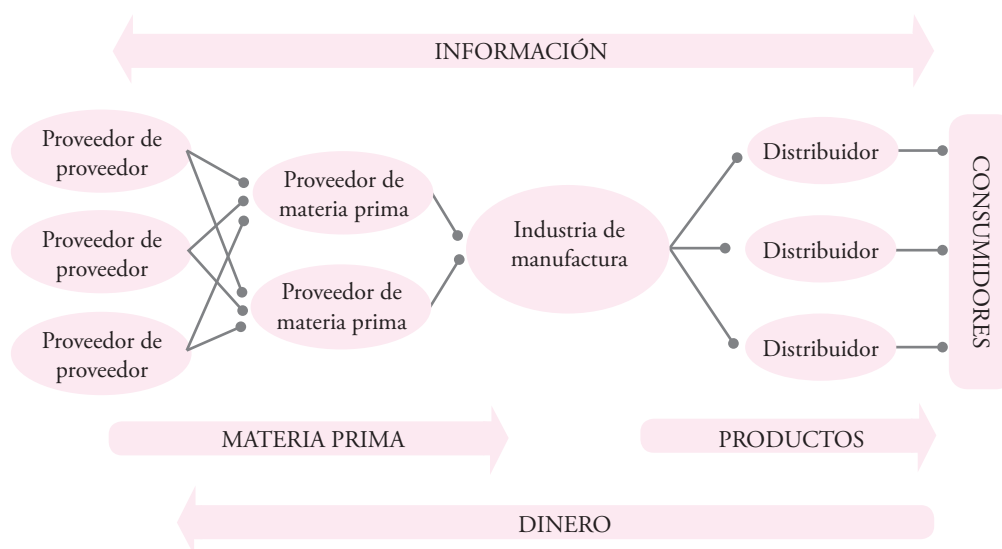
INFORMACIÓN

Proveedor de proveedor

Proveedor de proveedor

Proveedor de proveedor

Proveedor de materia prima

Proveedor de materia prima

Industria de manufactura

Distribuidor

Distribuidor

Distribuidor

CONSUMIDORES

MATERIA PRIMA

PRODUCTOS

DINERO